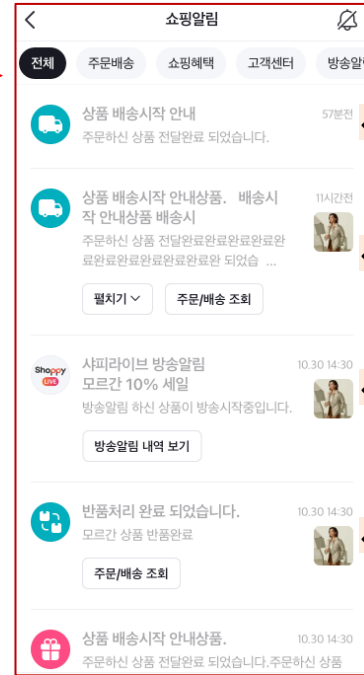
쇼핑알림

전체 주문배송 쇼핑혜택 고객센터 방송알

상품 배송시작 안내
57분전
주문하신 상품 전달완료 되었습니다.

상품 배송시작 안내상품. 배송시작 안내상품 배송시
11시간전
주문하신 상품 전달완료완료완료완료완료완료완료완료완료완료 되었습 ...

펼치기 주문/배송 조회

Shoppy LIVE
샤피라이브 방송알림
모르간 10% 세일
10.30 14:30
방송알림 하신 상품이 방송시작중입니다.

방송알림 내역 보기

반품처리 완료 되었습니다.
10.30 14:30
모르간 상품 반품완료

주문/배송 조회

상품 배송시작 안내상품.
10.30 14:30
주문하신 상품 전달완료 되었습니다.주문하신 상품